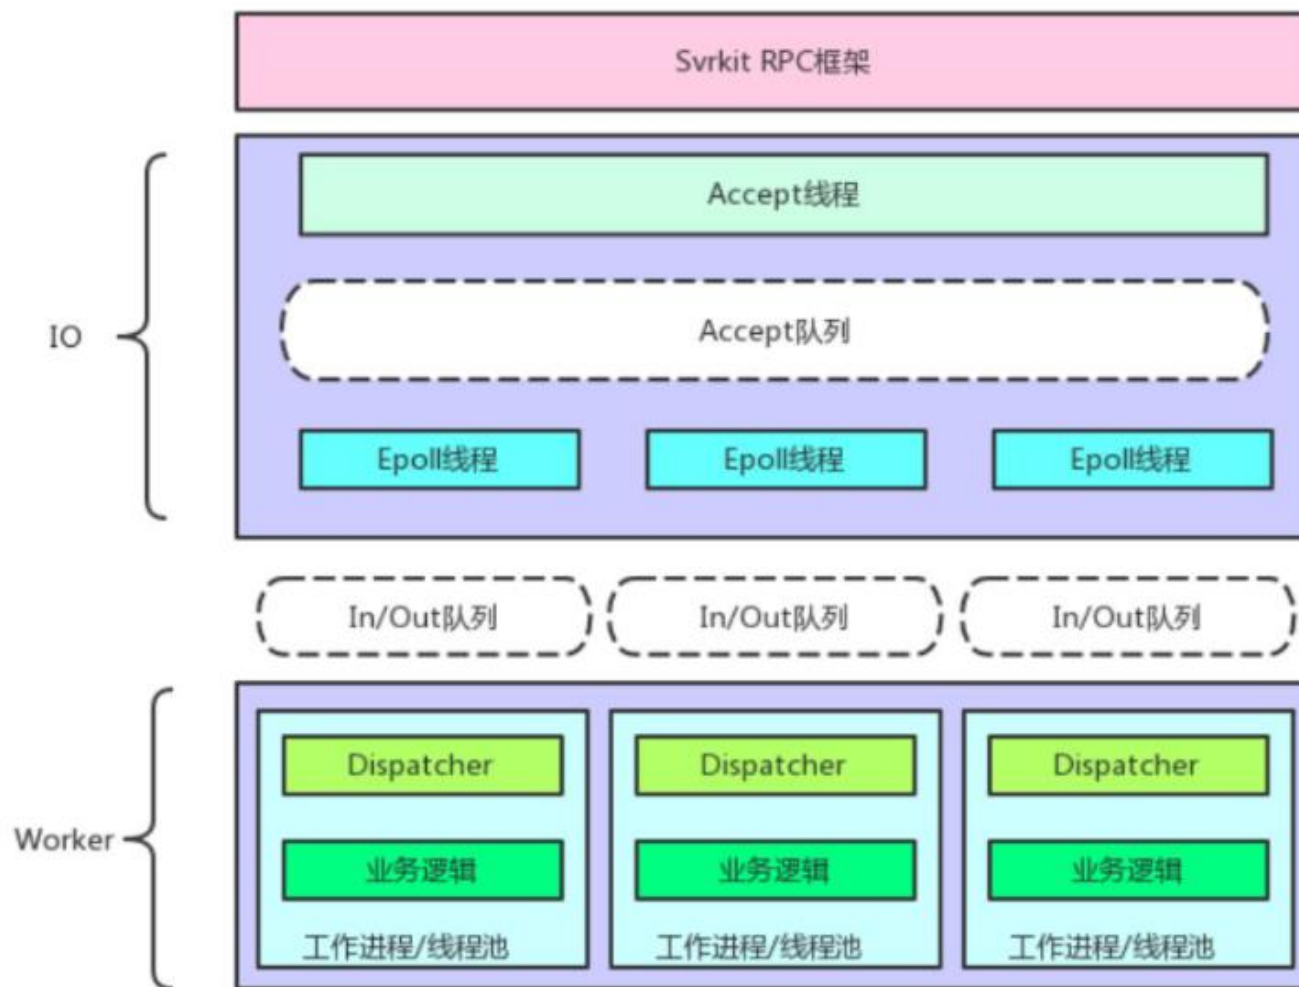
Svrkit RPC框架

IO

Accept线程

Accept队列

Epoll线程

Epoll线程

Epoll线程

In/Out队列

In/Out队列

In/Out队列

Worker

Dispatcher

业务逻辑

工作进程/线程池

Dispatcher

业务逻辑

工作进程/线程池

Dispatcher

业务逻辑

工作进程/线程池